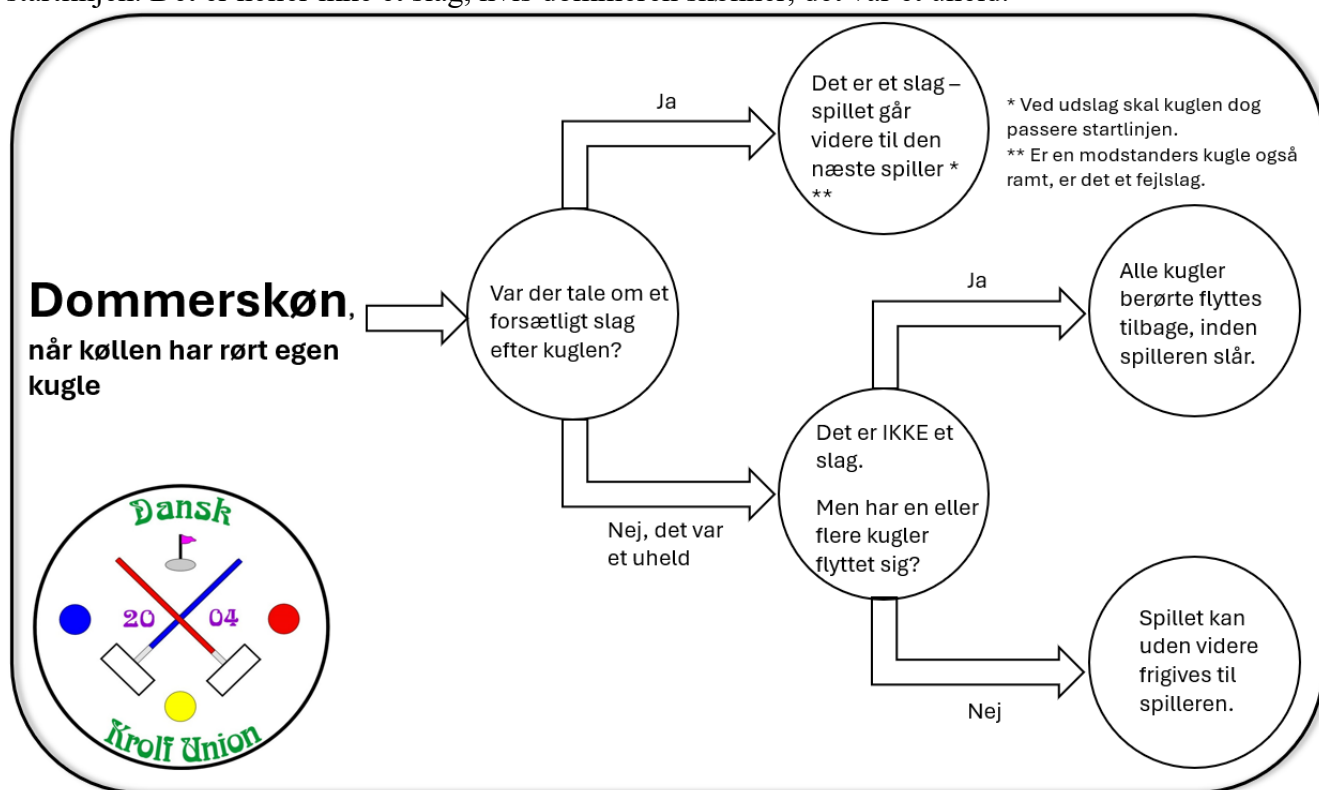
startlinjen. Det er heller ikke et slag, hvis dommeren mener, det var et uheld.

Dommerskøn, når køllen har rørt egen kugle

Var der tale om et forsætligt slag efter kuglen?

Ja

Det er et slag – spillet går videre til den næste spiller * **

* Ved udslag skal kuglen dog passere startlinjen.
** Er en modstanders kugle også ramt, er det et fejlslag.

Nej, det var et uheld

Det er IKKE et slag.

Men har en eller flere kugler flyttet sig?

Ja

Alle kugler berørte flyttes tilbage, inden spilleren slår.

Nej

Spillet kan uden videre frigives til spilleren.

Dansk
20 04
Krolf Union